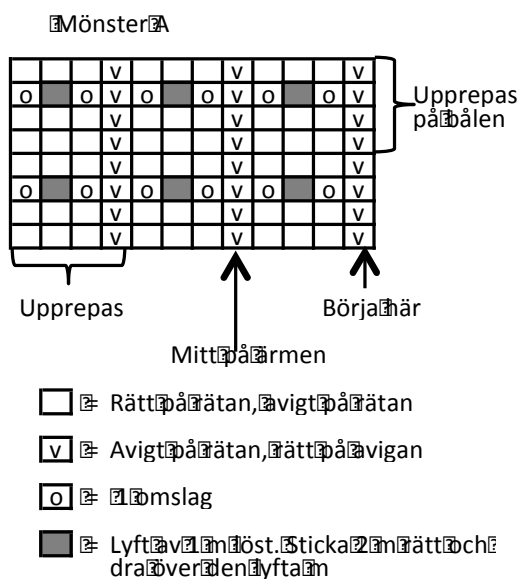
Mönster A

|   |   |   | v |   |   |   | v |   |   |   | v |
|---|---|---|---|---|---|---|---|---|---|---|---|
| o |   | o | v | o |   | o | v | o |   | o | v |
|   |   |   | v |   |   |   | v |   |   |   | v |
|   |   |   | v |   |   |   | v |   |   |   | v |
|   |   |   | v |   |   |   | v |   |   |   | v |
| o |   | o | v | o |   | o | v | o |   | o | v |
|   |   |   | v |   |   |   | v |   |   |   | v |
|   |   |   | v |   |   |   | v |   |   |   | v |

Upprepas på bålen

Upprepas

Börja här

Mitt på ärmen

= Rätt på rätan, avigt på rätan

v = Avigt på rätan, rätt på avigan

o = 1 omslag

= Lyft av 1 m löst. Sticka 2 m rätt och dra över den lyfta m